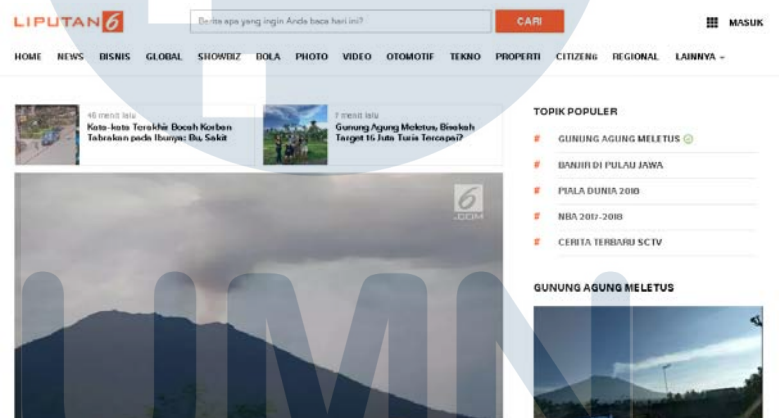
LIPUTAN6

Berita apa yang ingin Anda baca hari ini?

CARI

MASUK

HOME NEWS BISNIS GLOBAL SHOWBIZ BOLA PHOTO VIDEO OTOMOTIF TEKNO PROPERTI CITIZEN6 REGIONAL LAINNYA

46 menit lalu
Kata-kata Terakhir Bocah Korban Tabrakan pada Ibunya: Bu, Sakit

1 menit lalu
Gunung Agung Meletus, Bisakah Target 16 Juta Turis Tercapai?

6 .COM

TOPIK POPULER

# GUNUNG AGUNG MELETUS

# BANJIR DI PULAU JAWA

# PIALA DUNIA 2018

# NBA 2017-2018

# CERITA TERBARU SCTV

GUNUNG AGUNG MELETUS